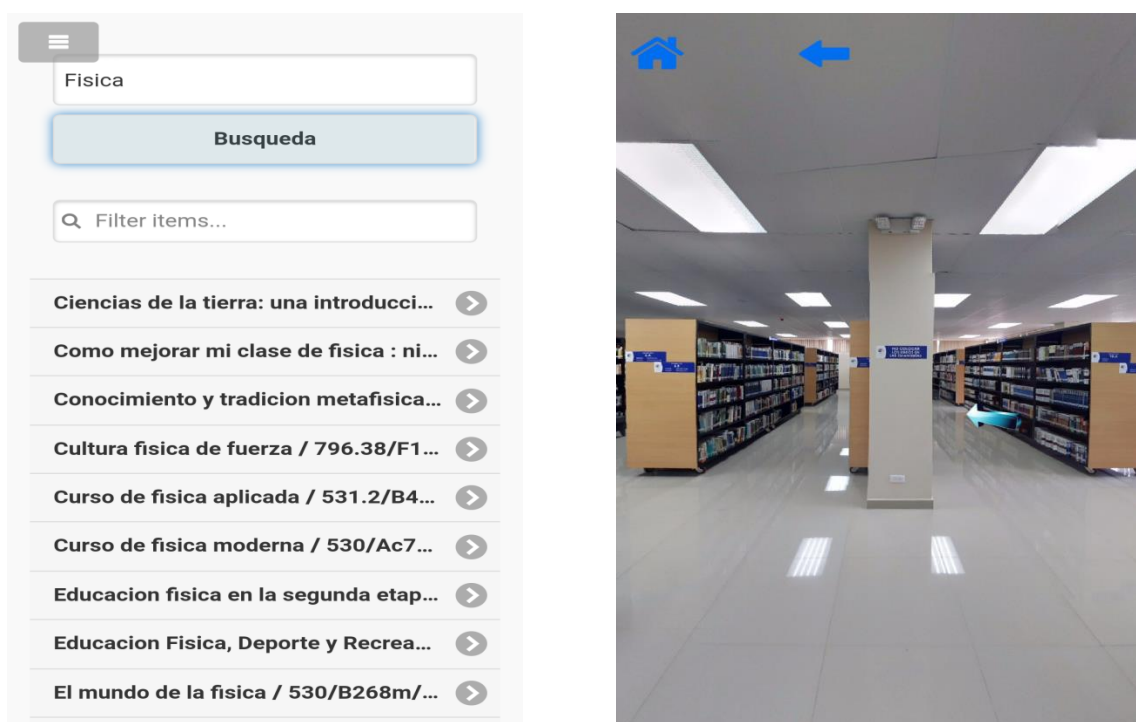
Fisica

Busqueda

Filter items...

Ciencias de la tierra: una introducci...

Como mejorar mi clase de fisica : ni...

Conocimiento y tradicion metafisica...

Cultura fisica de fuerza / 796.38/F1...

Curso de fisica aplicada / 531.2/B4...

Curso de fisica moderna / 530/Ac7...

Educacion fisica en la segunda etap...

Educacion Fisica, Deporte y Recrea...

El mundo de la fisica / 530/B268m/...

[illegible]